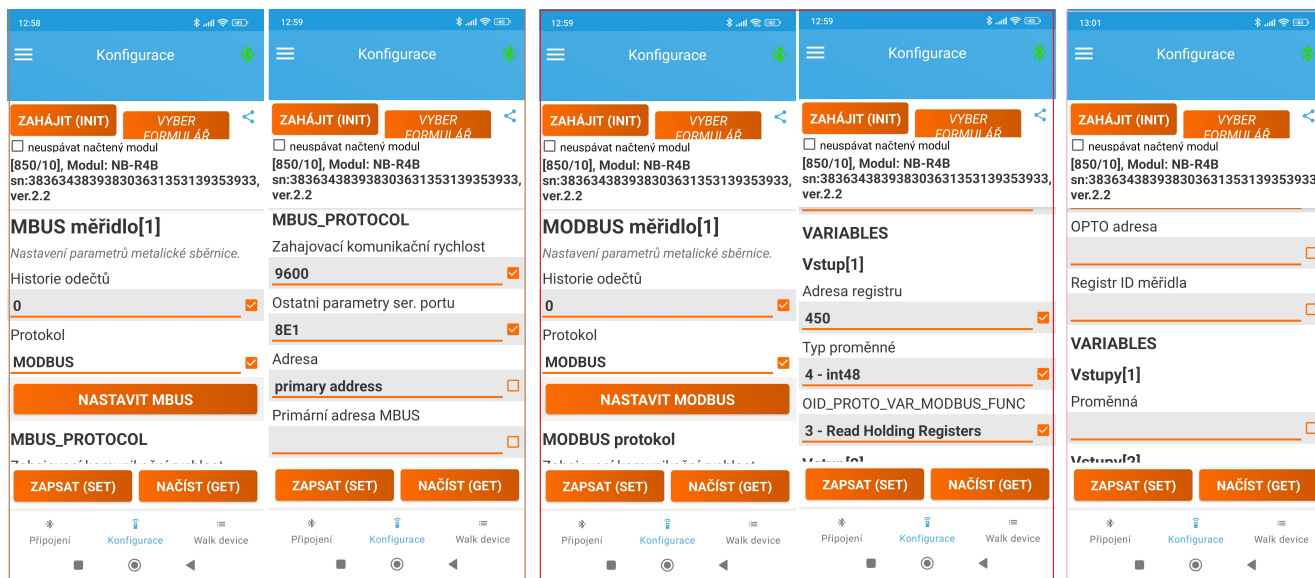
12:58

Konfigurace

ZAHÁJIT (INIT)
VYBER FORMULÁŘ

neuspávat načtený modul
[850/10], Modul: NB-R4B sn:383634383938303631353139353933, ver.2.2

MBUS měřidlo[1]
Nastavení parametrů metalické sběrnice.
Historie odečtů
0
Protokol
MODBUS
NASTAVIT MBUS
MBUS_PROTOCOL
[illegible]

ZAPSAT (SET)
NAČÍST (GET)

Připojení
Konfigurace
Walk device

12:59

Konfigurace

ZAHÁJIT (INIT)
VYBER FORMULÁŘ

neuspávat načtený modul
[850/10], Modul: NB-R4B sn:383634383938303631353139353933, ver.2.2

MBUS_PROTOCOL
Zahajovací komunikační rychlost
9600
Ostatni parametry ser. portu
8E1
Adresa
primary address
Primární adresa MBUS

ZAPSAT (SET)
NAČÍST (GET)

Připojení
Konfigurace
Walk device

12:59

Konfigurace

ZAHÁJIT (INIT)
VYBER FORMULÁŘ

neuspávat načtený modul
[850/10], Modul: NB-R4B sn:383634383938303631353139353933, ver.2.2

MODBUS měřidlo[1]
Nastavení parametrů metalické sběrnice.
Historie odečtů
0
Protokol
MODBUS
NASTAVIT MODBUS
MODBUS protokol
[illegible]

ZAPSAT (SET)
NAČÍST (GET)

Připojení
Konfigurace
Walk device

12:59

Konfigurace

ZAHÁJIT (INIT)
VYBER FORMULÁŘ

neuspávat načtený modul
[850/10], Modul: NB-R4B sn:383634383938303631353139353933, ver.2.2

VARIABLES
Vstup[1]
Adresa registru
450
Typ proměnné
4 - int48
OID_PROTO_VAR_MODBUS_FUNC
3 - Read Holding Registers
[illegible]

ZAPSAT (SET)
NAČÍST (GET)

Připojení
Konfigurace
Walk device

13:01

Konfigurace

ZAHÁJIT (INIT)
VYBER FORMULÁŘ

neuspávat načtený modul
[850/10], Modul: NB-R4B sn:383634383938303631353139353933, ver.2.2

OPTO adresa
Registr ID měřidla
VARIABLES
Vstupy[1]
Proměnná
Vstupy[2]

ZAPSAT (SET)
NAČÍST (GET)

Připojení
Konfigurace
Walk device